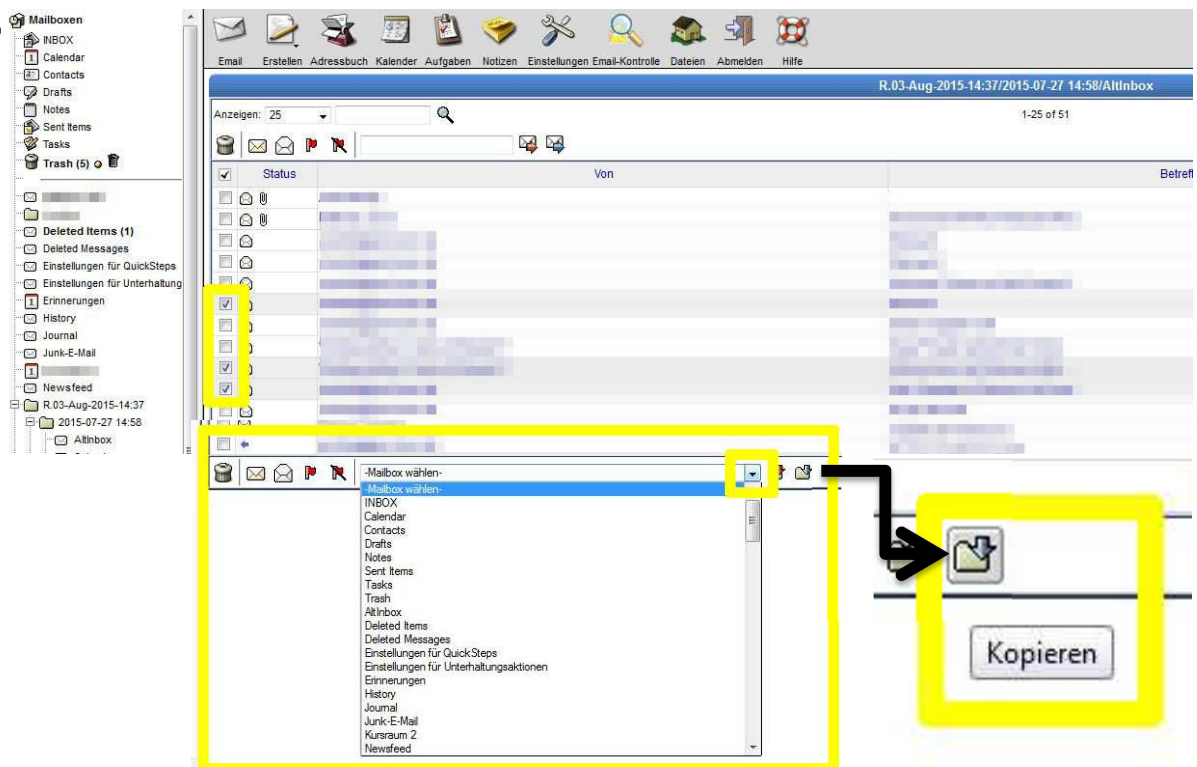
Mailboxen
INBOX
Calendar
Contacts
Drafts
Notes
Sent Items
Tasks
Trash (5)
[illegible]
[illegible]
Deleted Items (1)
Deleted Messages
Einstellungen für QuickSteps
Einstellungen für Unterhaltung
Erinnerungen
History
Journal
Junk-E-Mail
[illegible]
Newsfeed
R.03-Aug-2015-14:37
2015-07-27 14:58
AltInbox

Email Erstellen Adressbuch Kalender Aufgaben Notizen Einstellungen Email-Kontrolle Dateien Abmelden Hilfe

R.03-Aug-2015-14:37/2015-07-27 14:58/AltInbox

Anzeigen: 25

1-25 of 51

Status | Von | Betreff

-Mailbox wählen-
-Mailbox wählen-
INBOX
Calendar
Contacts
Drafts
Notes
Sent Items
Tasks
Trash
AltInbox
Deleted Items
Deleted Messages
Einstellungen für QuickSteps
Einstellungen für Unterhaltungsaktionen
Erinnerungen
History
Journal
Junk-E-Mail
Kursraum 2
Newsfeed

Kopieren